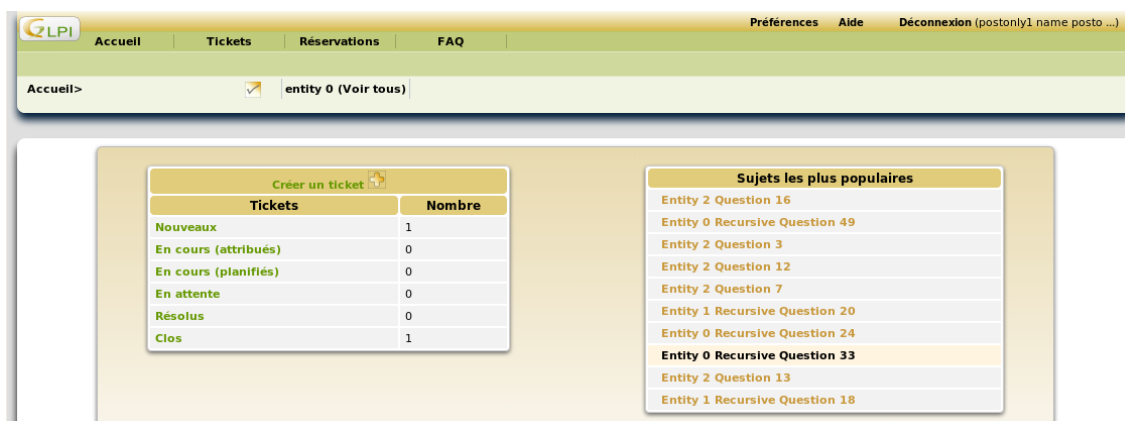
GLPI

Préférences Aide Déconnexion (postonly1 name posto ...)

Accueil Tickets Réservations FAQ

Accueil>

entity 0 (Voir tous)

Créer un ticket

| Tickets | Nombre |
|---|---|
| Nouveaux | 1 |
| En cours (attribués) | 0 |
| En cours (planifiés) | 0 |
| En attente | 0 |
| Résolus | 0 |
| Clos | 1 |

Sujets les plus populaires

Entity 2 Question 16
Entity 0 Recursive Question 49
Entity 2 Question 3
Entity 2 Question 12
Entity 2 Question 7
Entity 1 Recursive Question 20
Entity 0 Recursive Question 24
Entity 0 Recursive Question 33
Entity 2 Question 13
Entity 1 Recursive Question 18